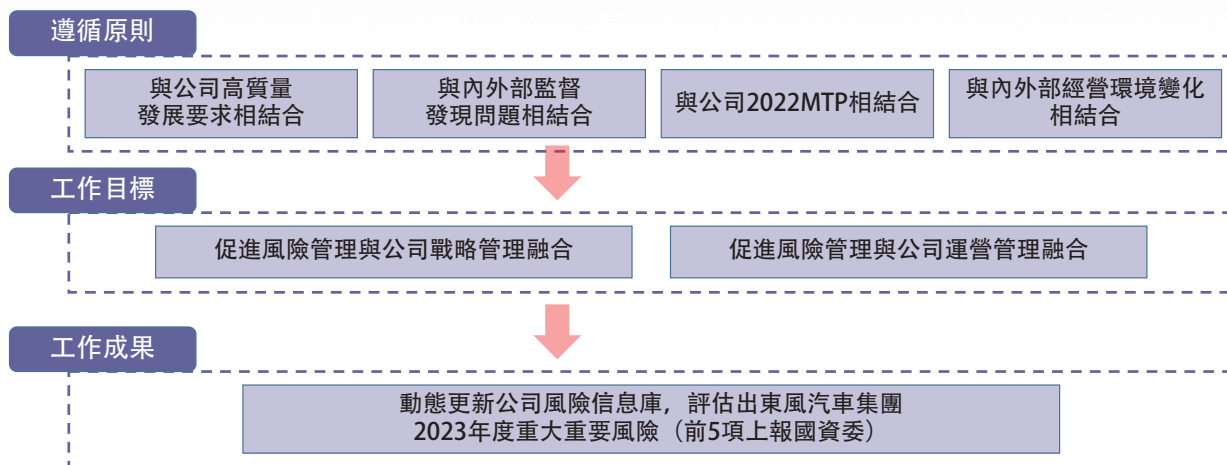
遵循原則

與公司高質量發展要求相結合

與內外部監督發現問題相結合

與公司2022MTP相結合

與內外部經營環境變化相結合

工作目標

促進風險管理與公司戰略管理融合

促進風險管理與公司運營管理融合

工作成果

動態更新公司風險信息庫，評估出東風汽車集團2023年度重大重要風險（前5項上報國資委）